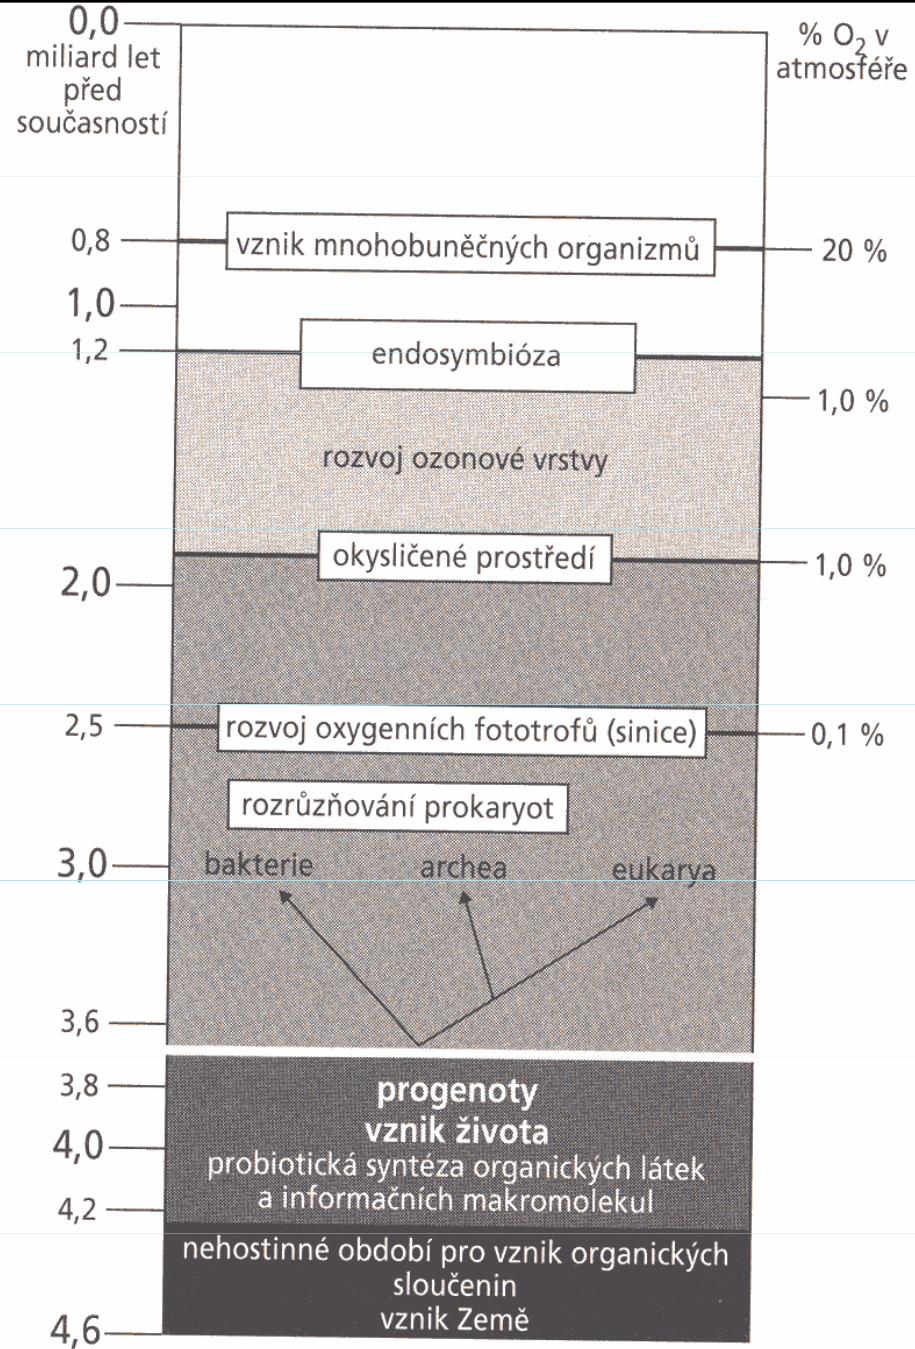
0,0
miliard let před současností

% $O_2$ v atmosféře

0,8
vznik mnohobuněčných organizmů
20 %

1,0

1,2
endosymbióza

1,0 %

rozvoj ozonové vrstvy

okysličené prostředí
1,0 %

2,0

2,5
rozvoj oxygenních fototrofů (sinice)
0,1 %

rozrůzňování prokaryot

3,0
bakterie
archea
eukarya

3,6

3,8
progenoty
vznik života
4,0
probiotická syntéza organických látek a informačních makromolekul
4,2

nehostinné období pro vznik organických sloučenin
vznik Země
4,6